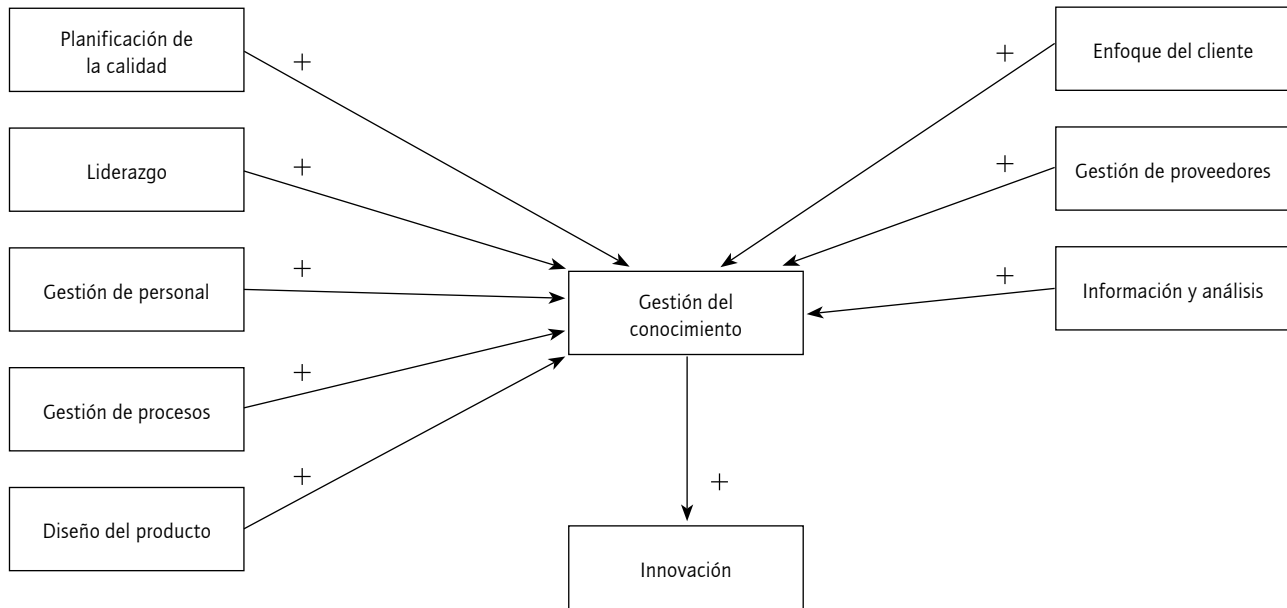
Planificación de la calidad

+

Liderazgo

+

Gestión de personal

+

Gestión de procesos

+

Diseño del producto

+

Enfoque del cliente

+

Gestión de proveedores

+

Información y análisis

+

Gestión del conocimiento

+

Innovación